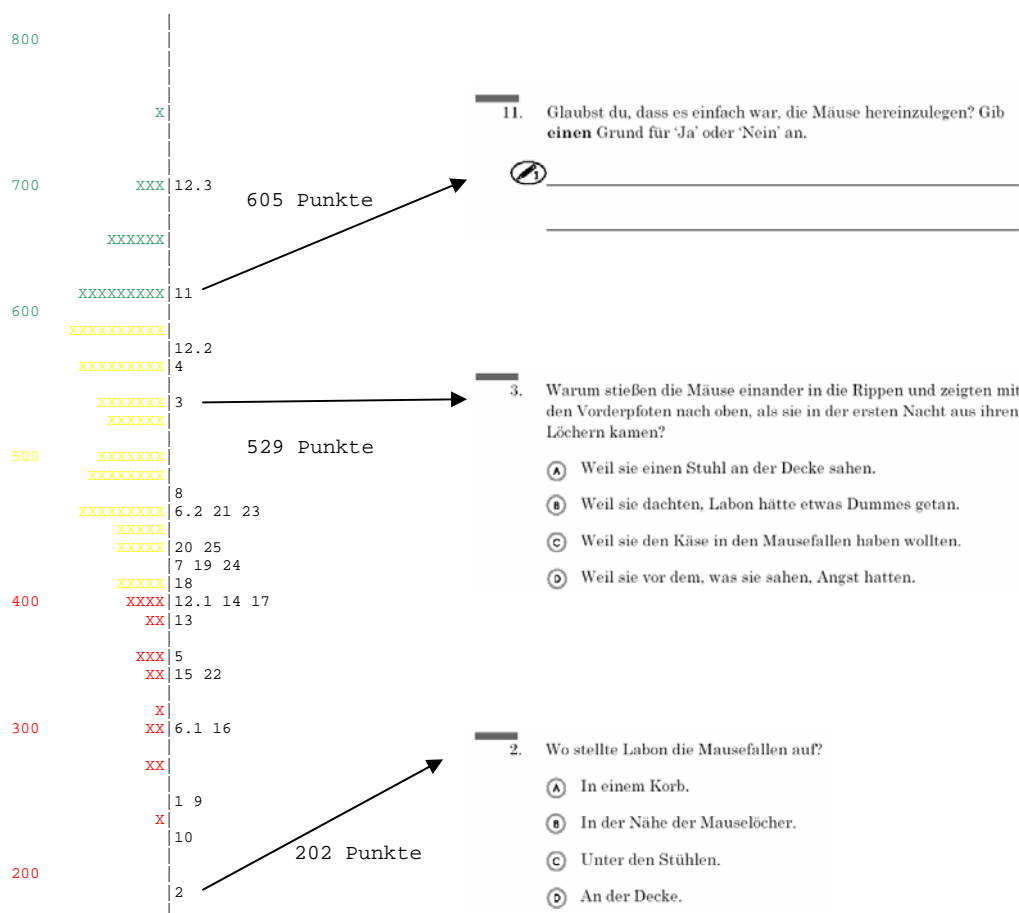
800

X|

700 XXX|12.3

XXXXXX|

XXXXXXXXX|11

600

XXXXXXXXXX|

|12.2

XXXXXXXXX|4

XXXXXX|3

XXXXXX|

500 XXXXXX|

XXXXXXXX|

|8

XXXXXXXXX|6.2 21 23

XXXXX|

XXXXX|20 25

|7 19 24

XXXXX|18

400 XXXX|12.1 14 17

XX|13

XXX|5

XX|15 22

X|

300 XX|6.1 16

XX|

|1 9

X|

|10

200

|2

605 Punkte

529 Punkte

202 Punkte

11. Glaubst du, dass es einfach war, die Mäuse hereinzulegen? Gib **einen** Grund für 'Ja' oder 'Nein' an.

3. Warum stießen die Mäuse einander in die Rippen und zeigten mit den Vorderpfoten nach oben, als sie in der ersten Nacht aus ihren Löchern kamen?

A Weil sie einen Stuhl an der Decke sahen.

B Weil sie dachten, Labon hätte etwas Dummes getan.

C Weil sie den Käse in den Mausefallen haben wollten.

D Weil sie vor dem, was sie sahen, Angst hatten.

2. Wo stellte Labon die Mausefallen auf?

A In einem Korb.

B In der Nähe der Mauselöcher.

C Unter den Stühlen.

D An der Decke.